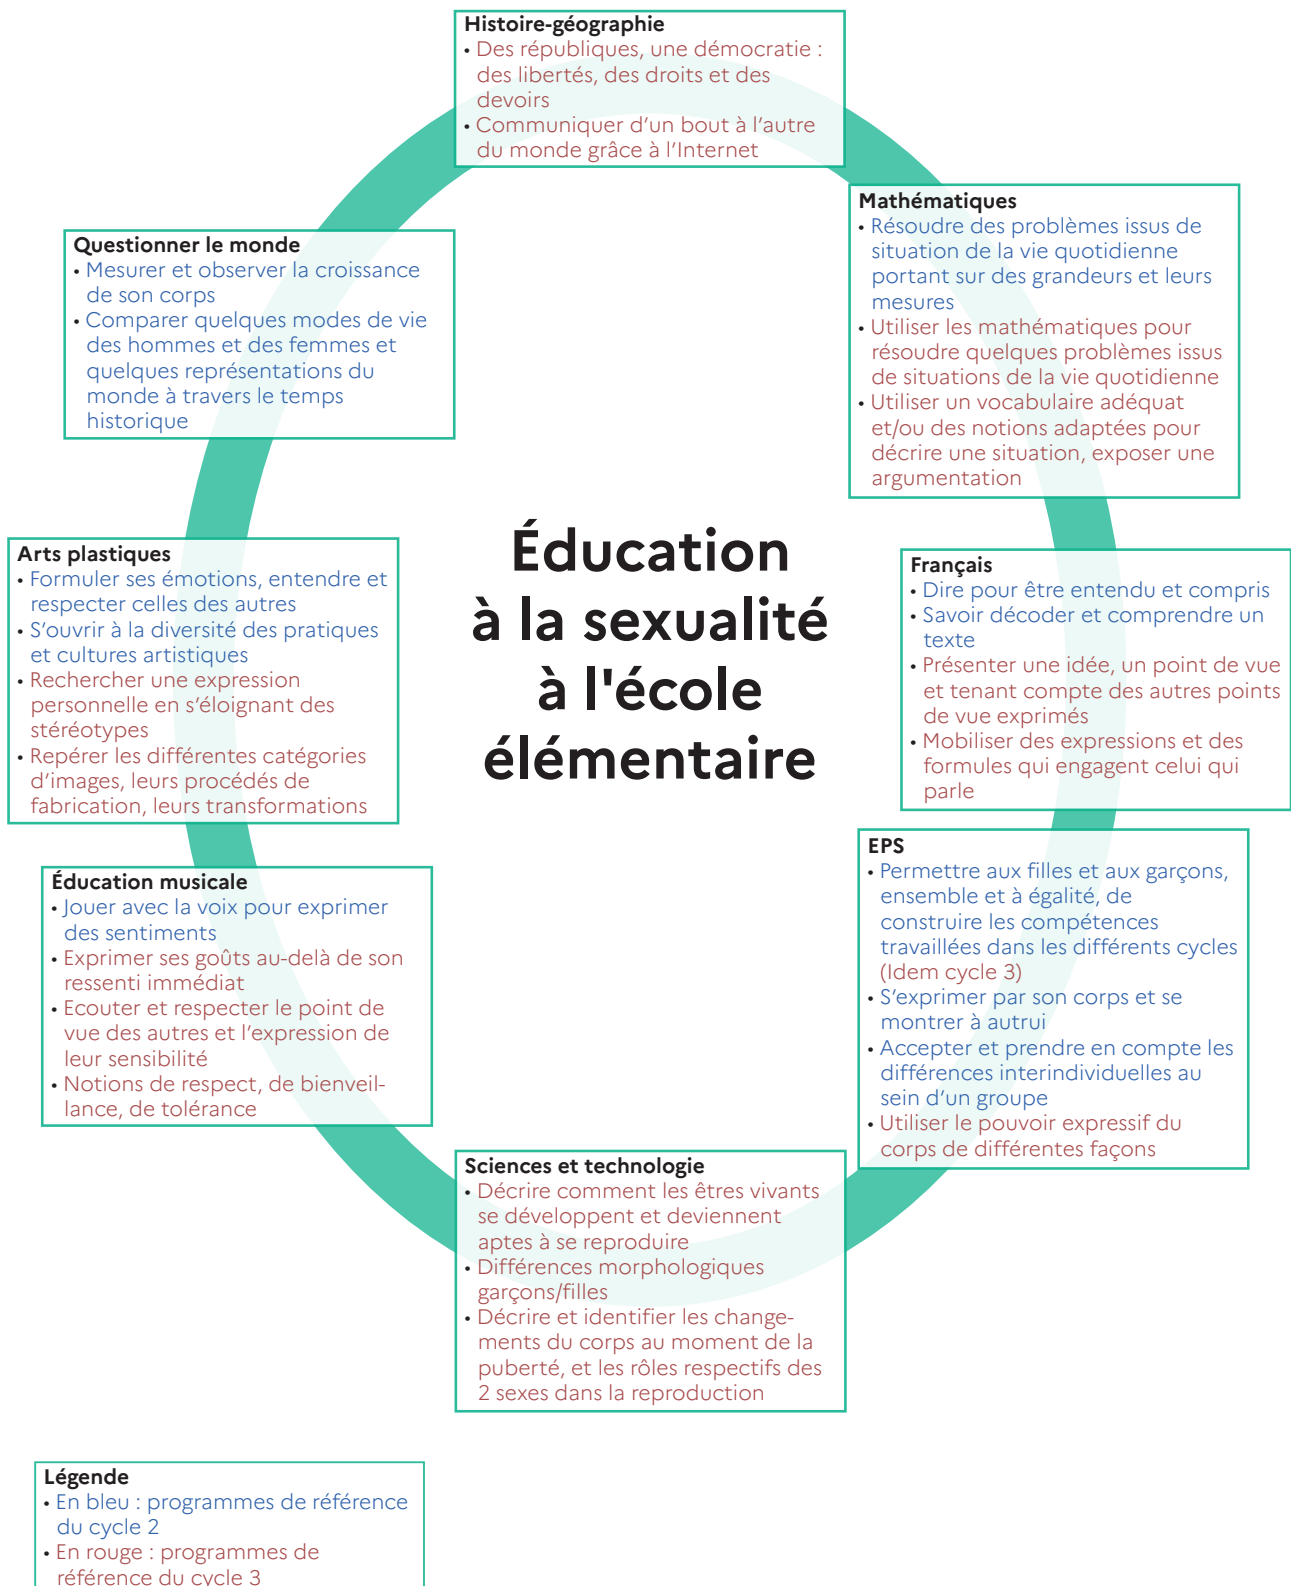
Histoire-géographie
• Des républiques, une démocratie : des libertés, des droits et des devoirs
• Communiquer d'un bout à l'autre du monde grâce à l'Internet

Mathématiques
• Résoudre des problèmes issus de situation de la vie quotidienne portant sur des grandeurs et leurs mesures
• Utiliser les mathématiques pour résoudre quelques problèmes issus de situations de la vie quotidienne
• Utiliser un vocabulaire adéquat et/ou des notions adaptées pour décrire une situation, exposer une argumentation

Questionner le monde
• Mesurer et observer la croissance de son corps
• Comparer quelques modes de vie des hommes et des femmes et quelques représentations du monde à travers le temps historique

Éducation à la sexualité à l'école élémentaire

Arts plastiques
• Formuler ses émotions, entendre et respecter celles des autres
• S'ouvrir à la diversité des pratiques et cultures artistiques
• Rechercher une expression personnelle en s'éloignant des stéréotypes
• Repérer les différentes catégories d'images, leurs procédés de fabrication, leurs transformations

Français
• Dire pour être entendu et compris
• Savoir décoder et comprendre un texte
• Présenter une idée, un point de vue et tenant compte des autres points de vue exprimés
• Mobiliser des expressions et des formules qui engagent celui qui parle

Éducation musicale
• Jouer avec la voix pour exprimer des sentiments
• Exprimer ses goûts au-delà de son ressenti immédiat
• Ecouter et respecter le point de vue des autres et l'expression de leur sensibilité
• Notions de respect, de bienveillance, de tolérance

EPS
• Permettre aux filles et aux garçons, ensemble et à égalité, de construire les compétences travaillées dans les différents cycles (Idem cycle 3)
• S'exprimer par son corps et se montrer à autrui
• Accepter et prendre en compte les différences interindividuelles au sein d'un groupe
• Utiliser le pouvoir expressif du corps de différentes façons

Sciences et technologie
• Décrire comment les êtres vivants se développent et deviennent aptes à se reproduire
• Différences morphologiques garçons/filles
• Décrire et identifier les changements du corps au moment de la puberté, et les rôles respectifs des 2 sexes dans la reproduction

Légende
• En bleu : programmes de référence du cycle 2
• En rouge : programmes de référence du cycle 3